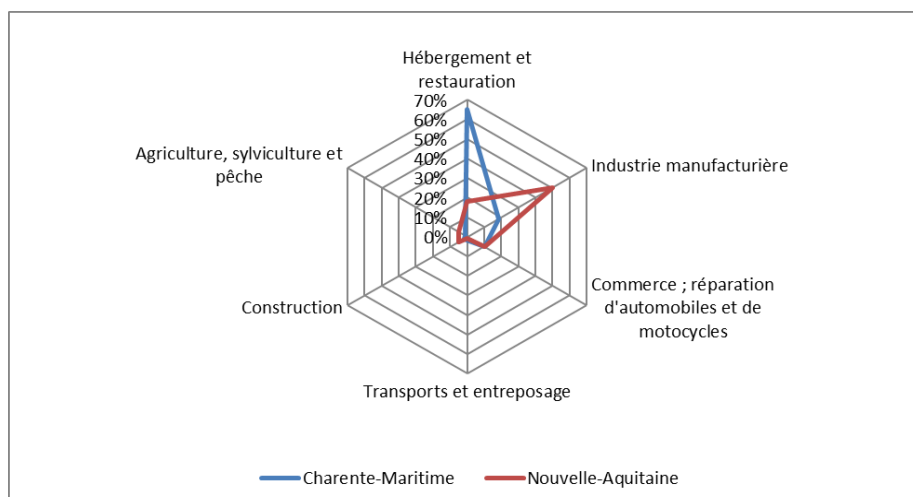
Hébergement et restauration

70%
60%
50%
40%
30%
20%
10%
0%

Industrie manufacturière

Commerce ; réparation d'automobiles et de motocycles

Transports et entreposage

Construction

Agriculture, sylviculture et pêche

Charente-Maritime
Nouvelle-Aquitaine